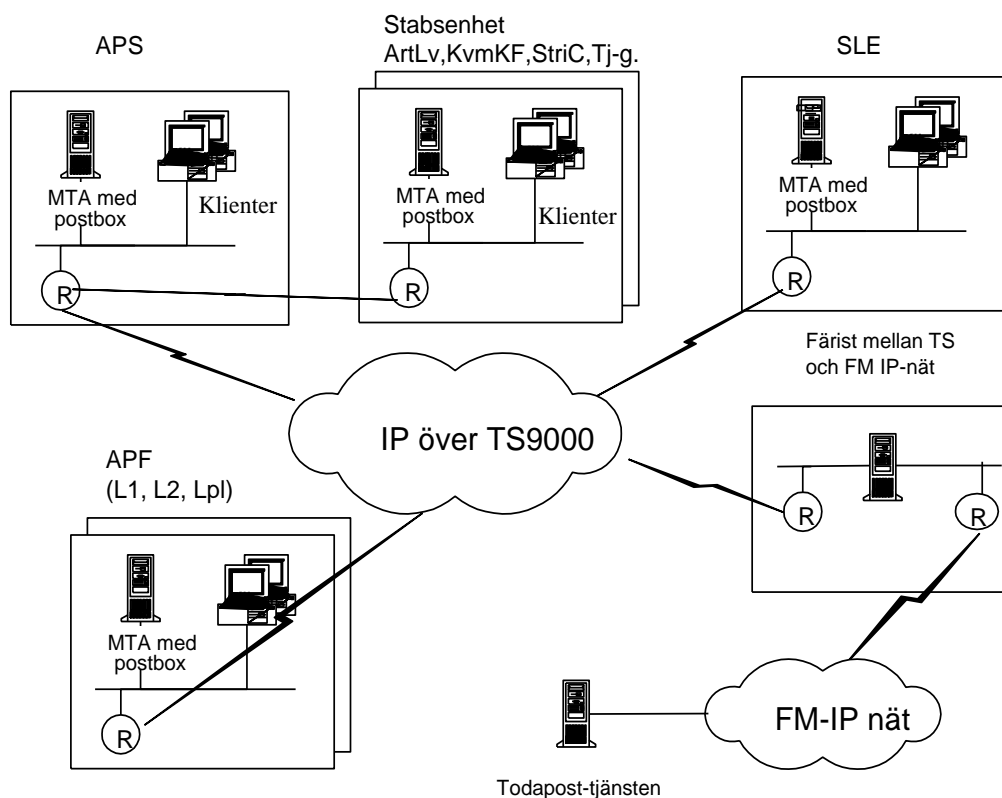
APS

Stabsenhet
ArtLv,KvmKF,StriC,Tj-g.

SLE

MTA med postbox

Klienter

MTA med postbox

Klienter

MTA med postbox

R

R

R

Färist mellan TS och FM IP-nät

IP över TS9000

APF
(L1, L2, Lpl)

R

R

MTA med postbox

R

FM-IP nät

Todapost-tjänsten